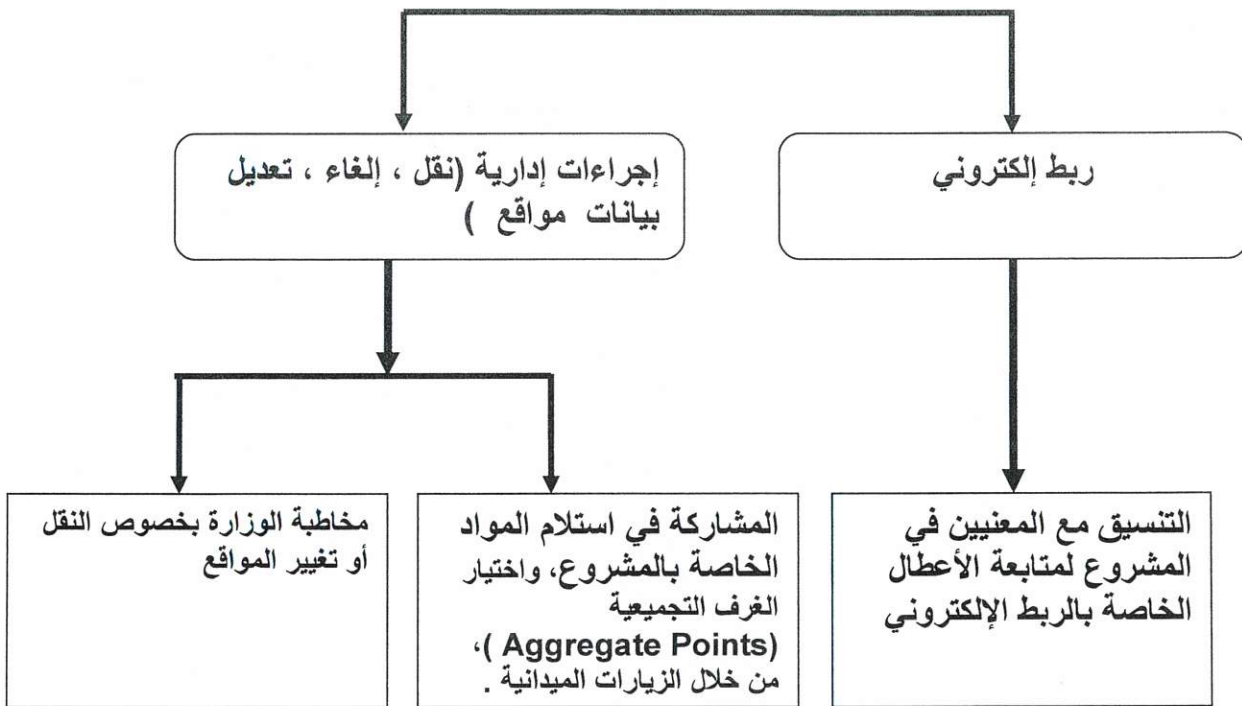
ربط إلكتروني

إجراءات إدارية (نقل ، إلغاء ، تعديل بيانات مواقع )

التنسيق مع المعنيين في المشروع لمتابعة الأعطال الخاصة بالربط الإلكتروني

المشاركة في استلام المواد الخاصة بالمشروع، واختيار الغرف التجميعية (Aggregate Points )، من خلال الزيارات الميدانية .

مخاطبة الوزارة بخصوص النقل أو تغيير المواقع